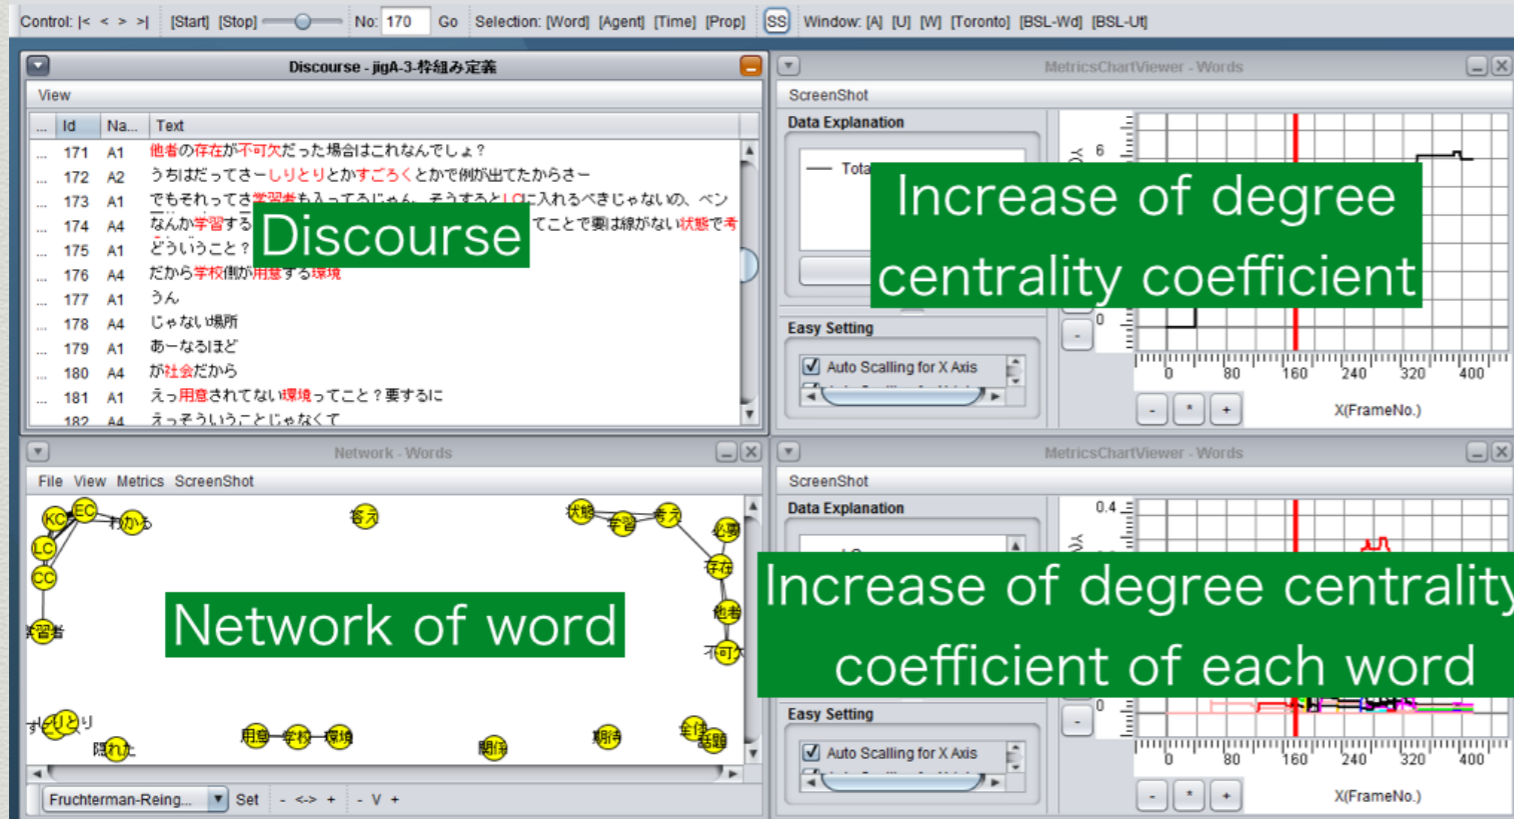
Control: |< < > >| [Start] [Stop] No: 170 Go Selection: [Word] [Agent] [Time] [Prop] SS Window: [A] [U] [W] [Toronto] [BSL-Wd] [BSL-Ut]

Discourse - jigA-3-枠組み定義

View

| ... | Id | Na... | Text |
|---|---|---|---|
| ... | 171 | A1 | 他者の存在が不可欠だった場合はこれなんでしょ？ |
| ... | 172 | A2 | うちはだってさーしりとりとかすごろくとかで例が出てたからさー |
| ... | 173 | A1 | でもそれってさ学習者も入ってるじゃん、そうするとLCに入れるべきじゃないの、ペン |
| ... | 174 | A4 | なんか学習する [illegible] てことで要は線がない状態で考 |
| ... | 175 | A1 | どういうこと？ |
| ... | 176 | A4 | だから学校側が用意する環境 |
| ... | 177 | A1 | うん |
| ... | 178 | A4 | じゃない場所 |
| ... | 179 | A1 | あーなるほど |
| ... | 180 | A4 | が社会だから |
| ... | 181 | A1 | えっ用意されてない環境ってこと？要するに |
| ... | 182 | A4 | えっそういうことじゃなくて |

Discourse

MetricsChartViewer - Words

ScreenShot

Data Explanation

Tota

Increase of degree centrality coefficient

Easy Setting

Auto Scalling for X Axis

6

0

0 80 160 240 320 400

X(FrameNo.)

- * +

Network - Words

File View Metrics ScreenShot

KC EC わから LC CC 学習者 答え 状態 学習 考え 必要 存在 他者 不可欠 すごろく しりとり 隠れた 用意 学校 環境 関係 期待 手伝 話題

Network of word

Fruchterman-Reing... Set - <-> + - V +

MetricsChartViewer - Words

ScreenShot

Data Explanation

0.4

Increase of degree centrality coefficient of each word

Easy Setting

Auto Scalling for X Axis

0

0 80 160 240 320 400

X(FrameNo.)

- * +